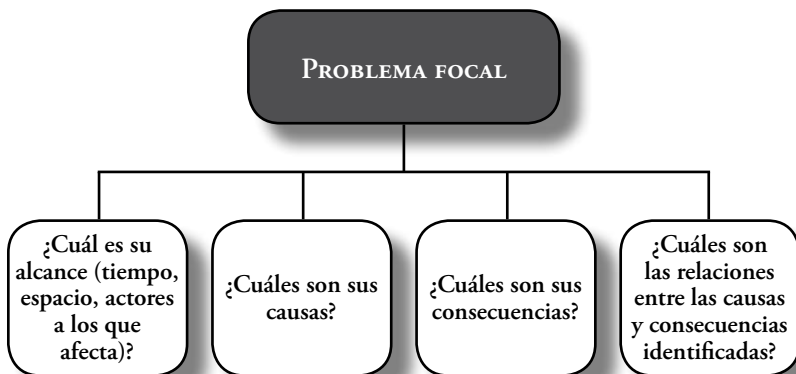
Problema focal

¿Cuál es su alcance (tiempo, espacio, actores a los que afecta)?

¿Cuáles son sus causas?

¿Cuáles son sus consecuencias?

¿Cuáles son las relaciones entre las causas y consecuencias identificadas?